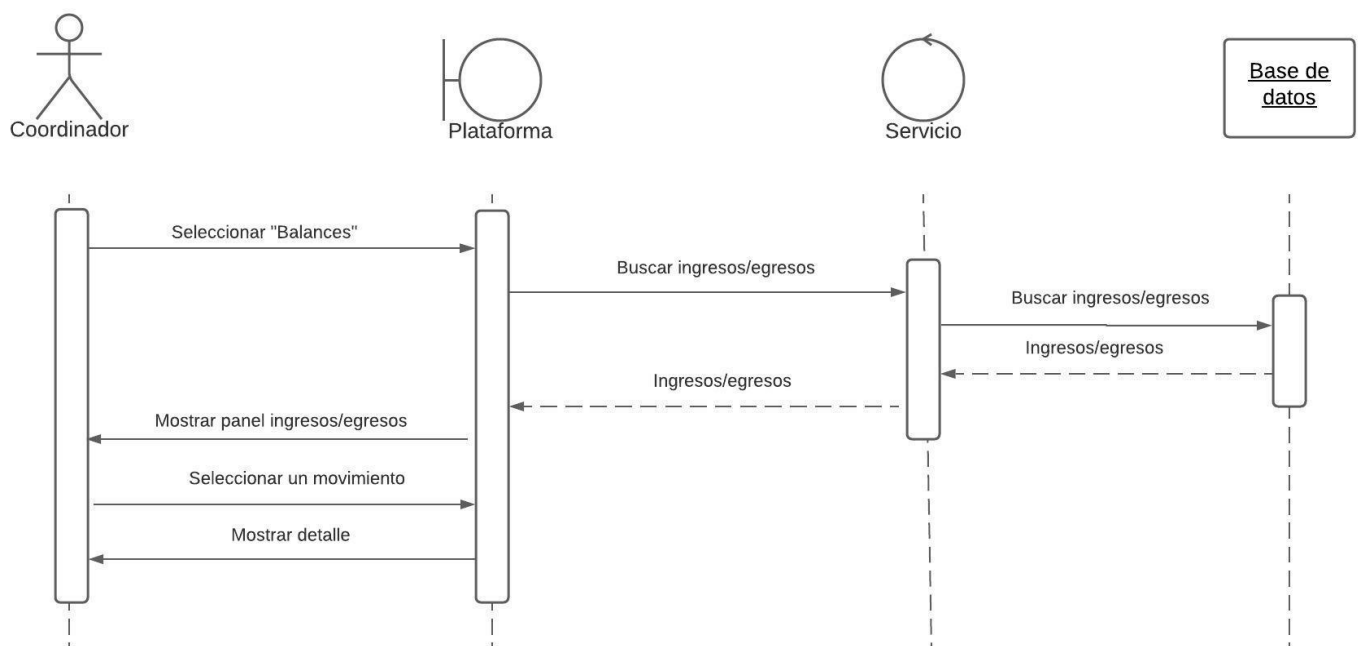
Coordinador

Plataforma

Servicio

Base de datos

Seleccionar "Balances"

Buscar ingresos/egresos

Buscar ingresos/egresos

Ingresos/egresos

Ingresos/egresos

Mostrar panel ingresos/egresos

Seleccionar un movimiento

Mostrar detalle